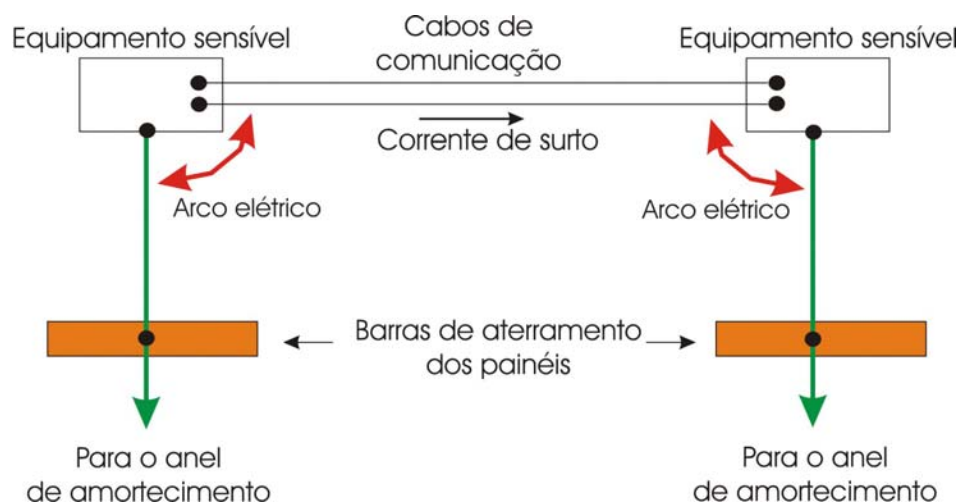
Equipamento sensível

Cabos de comunicação

Equipamento sensível

Corrente de surto

Arco elétrico

Arco elétrico

Barras de aterramento dos painéis

Para o anel de amortecimento

Para o anel de amortecimento